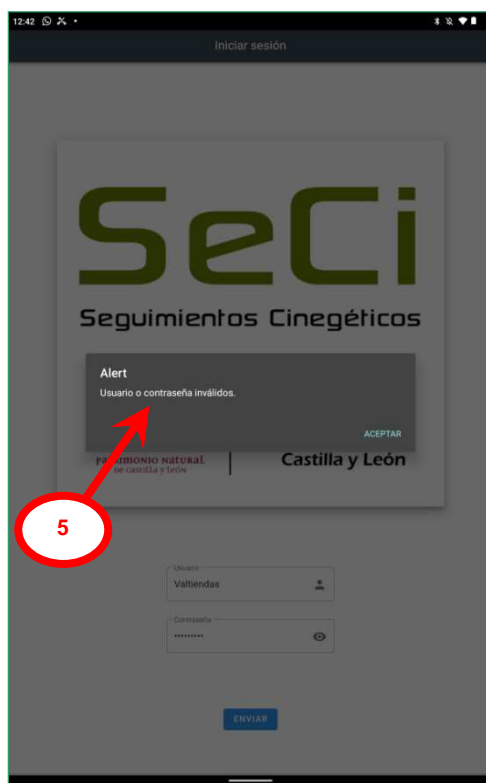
12:42

Iniciar sesión

SeCi

Seguimientos Cinegéticos

Alert

Usuario o contraseña inválidos.

ACEPTAR

PATRIMONIO NATURAL de castilla y león

Castilla y León

5

Usuario
Valtiendas

Contraseña
•••••••••

ENVIAR